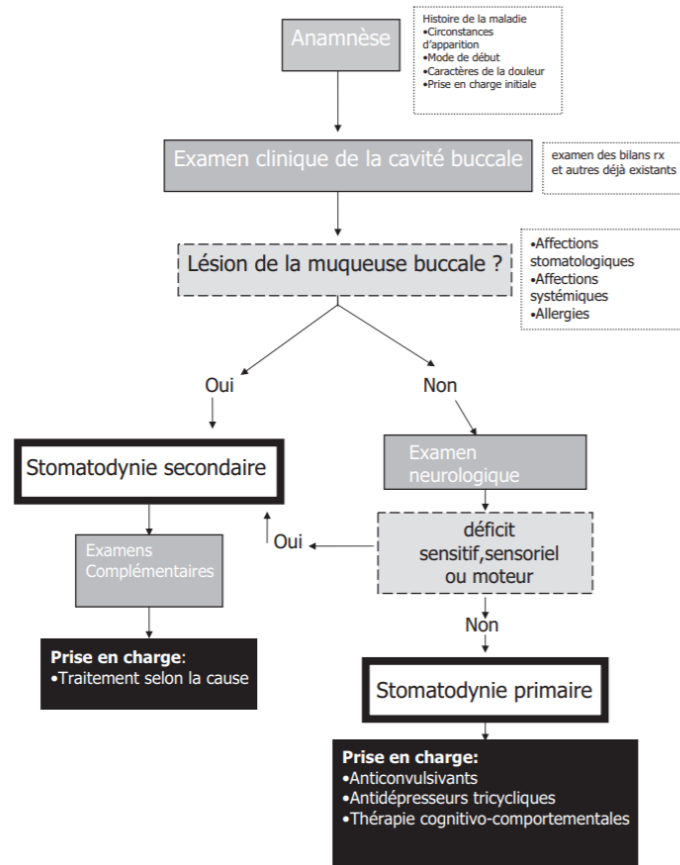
Anamnèse

Histoire de la maladie
•Circonstances d'apparition
•Mode de début
•Caractères de la douleur
•Prise en charge initiale

Examen clinique de la cavité buccale

examen des bilans rx et autres déjà existants

Lésion de la muqueuse buccale ?

•Affections stomatologiques
•Affections systémiques
•Allergies

Oui

Non

Stomatodynie secondaire

Examen neurologique

Oui

déficit sensitif,sensoriel ou moteur

Examens Complémentaires

Non

Prise en charge:
•Traitement selon la cause

Stomatodynie primaire

Prise en charge:
•Anticonvulsivants
•Antidépresseurs tricycliques
•Thérapie cognitivo-comportementales